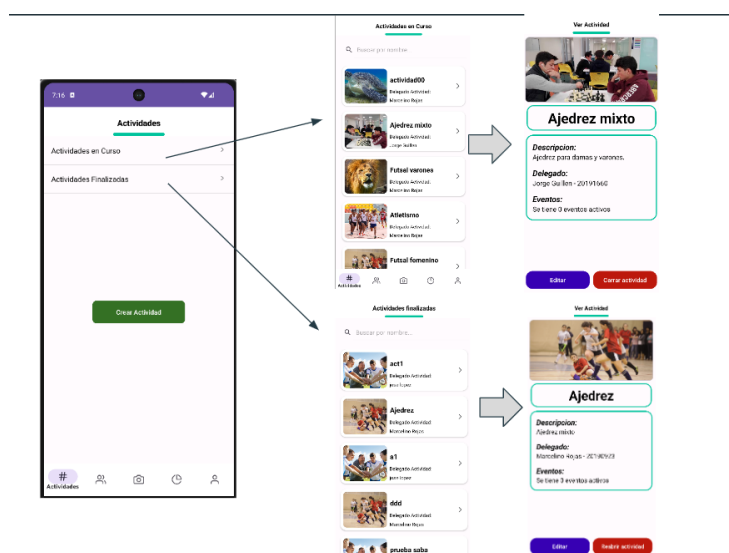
7:16

Actividades

Actividades en Curso

Actividades Finalizadas

Crear Actividad

Actividades

Actividades en Curso

Buscar por nombre

actividad00
Delegado Actividad:
Marcelino Rojas

Ajedrez mixto
Delegado Actividad:
Jorge Guillen

Futsal varones
Delegado Actividad:
Marcelino Rojas

Atletismo
Delegado Actividad:
Marcelino Rojas

Futsal femenino

Actividades

Ver Actividad

Ajedrez mixto

Descripcion:
Ajedrez para damas y varones.

Delegado:
Jorge Guillen - 20191660

Eventos:
Se tiene 0 eventos activos

Editar

Cerrar actividad

Actividades finalizadas

Buscar por nombre...

act1
Delegado Actividad:
juan lopez

Ajedrez
Delegado Actividad:
Marcelino Rojas

a1
Delegado Actividad:
juan lopez

ddd
Delegado Actividad:
Marcelino Rojas

prueba saba

Ver Actividad

Ajedrez

Descripcion:
Ajedrez mixto

Delegado:
Marcelino Rojas - 20190920

Eventos:
Se tiene 0 eventos activos

Editar

Reabrir actividad